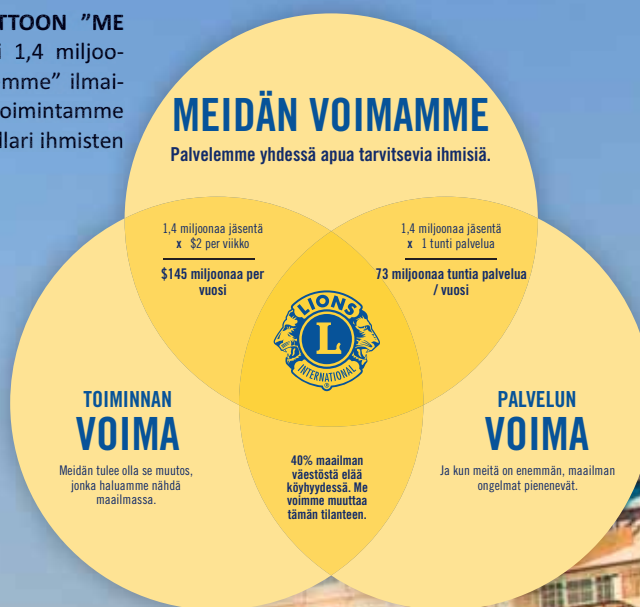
TTOON "ME
i 1,4 miljoo-
mme" ilmai-
oimintamme
llari ihmisten

MEIDÄN VOIMAMME

Palvelemme yhdessä apua tarvitsevia ihmisiä.

1,4 miljoonaa jäsentä
x $2 per viikko

$145 miljoonaa per vuosi

1,4 miljoonaa jäsentä
x 1 tunti palvelua

73 miljoonaa tuntia palvelua / vuosi

LIONS
L
INTERNATIONAL

TOIMINNAN
VOIMA

Meidän tulee olla se muutos, jonka haluamme nähdä maailmassa.

40% maailman väestöstä elää köyhyydessä. Me voimme muuttaa tämän tilanteen.

PALVELUN
VOIMA

Ja kun meitä on enemmän, maailman ongelmat pienenevät.